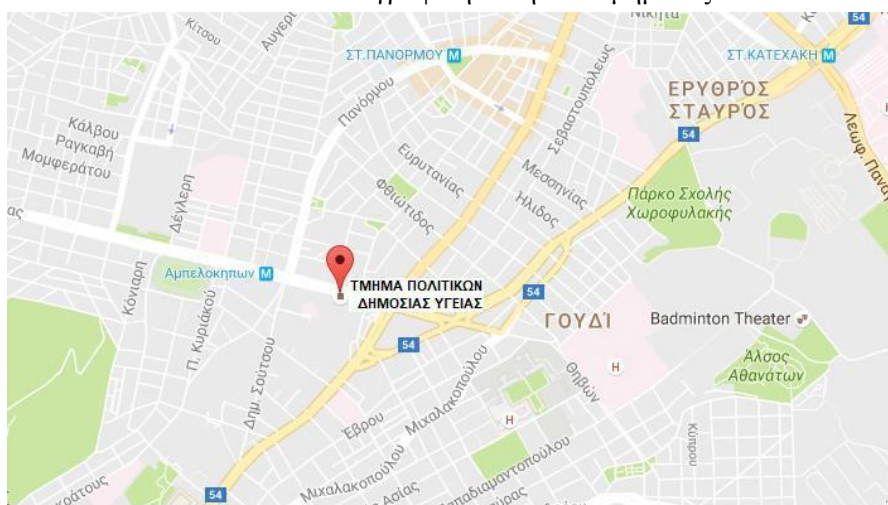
Κίτσου
Αυγερ
ΣΤ.ΠΑΝΟΡΜΟΥ
Νικήτα
54
ΣΤ.ΚΑΤΕΧΑΚΗ
ΕΡΥΘΡΟΣ ΣΤΑΥΡΟΣ
Λεωφ. Παναγ
Κάλβου
Ραγκαβή
Μομφεράτου
Πανόρμου
Σεβαστουπόλεως
Ευρυτανίας
Μεσσηνίας
54
Δεγλερή
Φθιώτιδος
Ηλιδος
Πάρκο Σχολής Χωροφυλακής
Αμπελοκήπων
ΤΜΗΜΑ ΠΟΛΙΤΙΚΩΝ ΔΗΜΟΣΙΑΣ ΥΓΕΙΑΣ
54
ΓΟΥΔΙ
Badminton Theater
Κόνιαρη
Π. Κυριακού
Δημ. Σούτσου
54
Μιχαλακοπούλου
Η
Θηβών
Άλσος Αθανάτων
Εβρου
Μιχαλακοπούλου
Η
Κύπρου
ράτους
54
Μιχαλακοπούλου
Ασίας
Παπαδιαμαντοπούλου
ύρας